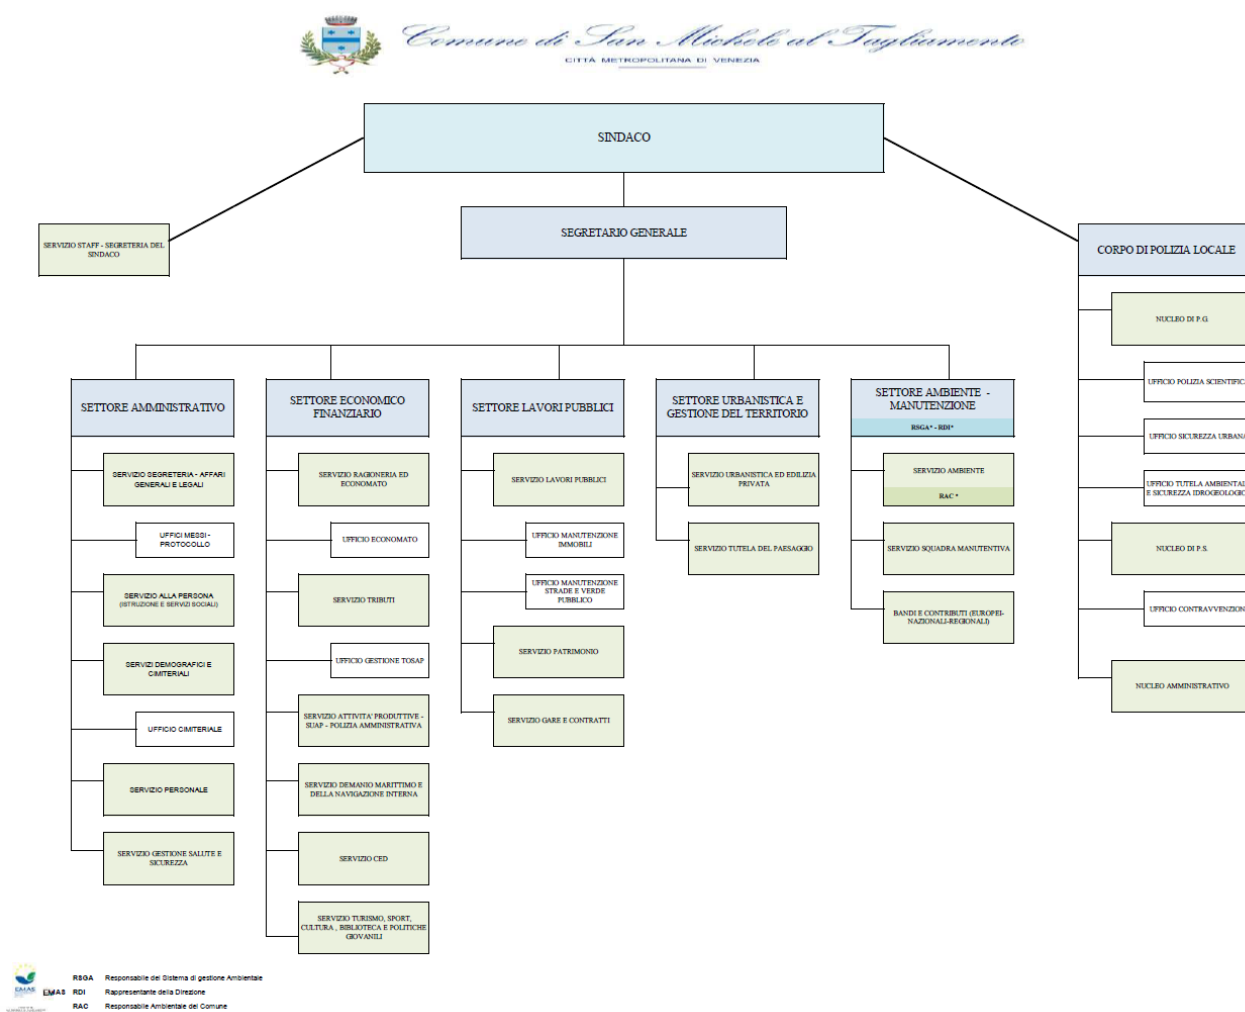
Comune di San Michele al Tagliamento
CITTÀ METROPOLITANA DI VENEZIA

SINDACO

SERVIZIO STAFF - SEGRETERIA DEL SINDACO

SEGRETARIO GENERALE

CORPO DI POLIZIA LOCALE

NUCLEO DI P.G.

UFFICIO POLIZIA SCIENTIFIC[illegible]

UFFICIO SICUREZZA URBAN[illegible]

UFFICIO TUTELA AMBIENTAL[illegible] E SICUREZZA IDROGEOLOGIC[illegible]

NUCLEO DI P.S.

UFFICIO CONTRAVVENZION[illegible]

NUCLEO AMMINISTRATIVO

SETTORE AMMINISTRATIVO

SERVIZIO SEGRETERIA - AFFARI GENERALI E LEGALI

UFFICI MESSI - PROTOCOLLO

SERVIZIO ALLA PERSONA (ISTRUZIONE E SERVIZI SOCIALI)

SERVIZI DEMOGRAFICI E CIMITERIALI

UFFICIO CIMITERIALE

SERVIZIO PERSONALE

SERVIZIO GESTIONE SALUTE E SICUREZZA

SETTORE ECONOMICO FINANZIARIO

SERVIZIO RAGIONERIA ED ECONOMATO

UFFICIO ECONOMATO

SERVIZIO TRIBUTI

UFFICIO GESTIONE TOSAP

SERVIZIO ATTIVITA' PRODUTTIVE - SUAP - POLIZIA AMMINISTRATIVA

SERVIZIO DEMANIO MARITTIMO E DELLA NAVIGAZIONE INTERNA

SERVIZIO CED

SERVIZIO TURISMO, SPORT, CULTURA , BIBLIOTECA E POLITICHE GIOVANILI

SETTORE LAVORI PUBBLICI

SERVIZIO LAVORI PUBBLICI

UFFICIO MANUTENZIONE IMMOBILI

UFFICIO MANUTENZIONE STRADE E VERDE PUBBLICO

SERVIZIO PATRIMONIO

SERVIZIO GARE E CONTRATTI

SETTORE URBANISTICA E GESTIONE DEL TERRITORIO

SERVIZIO URBANISTICA ED EDILIZIA PRIVATA

SERVIZIO TUTELA DEL PAESAGGIO

SETTORE AMBIENTE - MANUTENZIONE

RSGA* - RDI*

SERVIZIO AMBIENTE

RAC *

SERVIZIO SQUADRA MANUTENTIVA

BANDI E CONTRIBUTI (EUROPEI-NAZIONALI-REGIONALI)

EMAS
RSGA Responsabile del Sistema di gestione Ambientale
RDI Rappresentante della Direzione
RAC Responsabile Ambientale del Comune